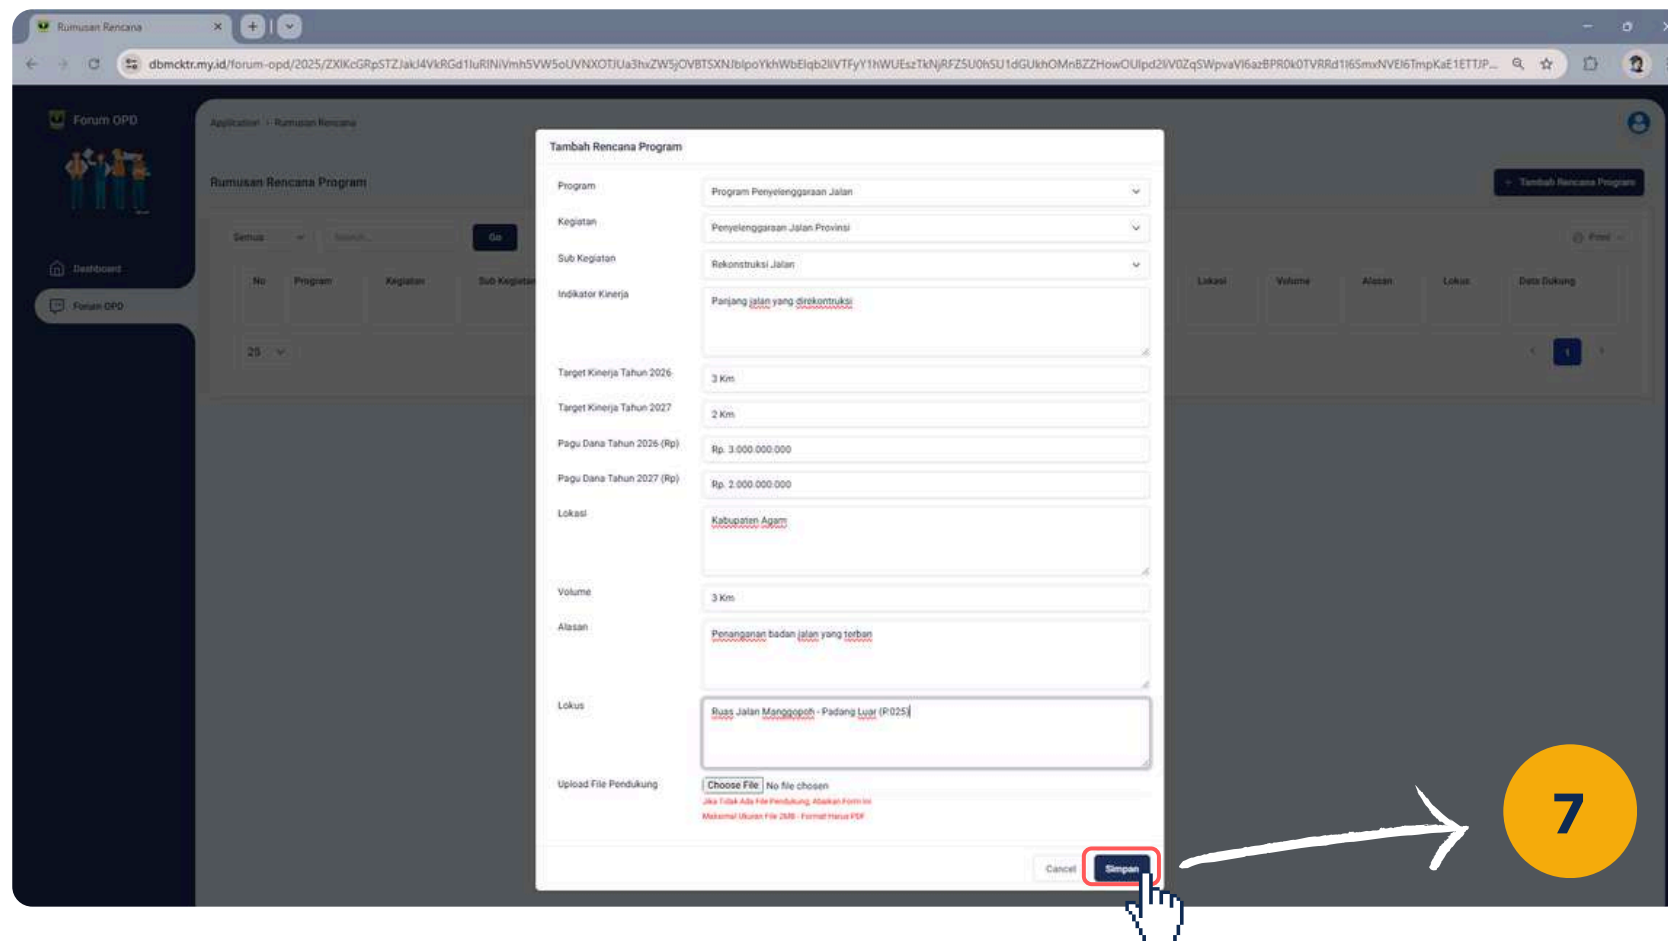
Rumusan Rencana

dbmcktr.my.id/forum-opd/2025/ZXlKcGRpSTZJakl4VkRGd1luRlNiVmh5VW5oUVNXOTJUa3hxZW5jOVBTSXNJblpoYkhWbElqb2liVTFyY1hWUEszTkNjRFZ5U0hSU1dGUkhOMnBZZHowOUlpd2lV0ZqSWpvaVl6azBPR0k0TVRRd1l6SmxNVEl6TmpKaE1ETTJP...

Forum OPD

Dashboard

Forum OPD

Application > Rumusan Rencana

Rumusan Rencana Program

Tambah Rencana Program

Semua

Search...

Go

Print

| No | Program | Kegiatan | Sub Kegiatan | Lokasi | Volume | Alasan | Lokus | Data Dukung |
|---|---|---|---|---|---|---|---|---|

25

1

Tambah Rencana Program

Program
Program Penyelenggaraan Jalan

Kegiatan
Penyelenggaraan Jalan Provinsi

Sub Kegiatan
Rekonstruksi Jalan

Indikator Kinerja
Panjang jalan yang direkontruksi

Target Kinerja Tahun 2026
3 Km

Target Kinerja Tahun 2027
2 Km

Pagu Dana Tahun 2026 (Rp)
Rp. 3.000.000.000

Pagu Dana Tahun 2027 (Rp)
Rp. 2.000.000.000

Lokasi
Kabupaten Agam

Volume
3 Km

Alasan
Penanganan badan jalan yang terban

Lokus
Ruas Jalan Manggopoh - Padang Luar (R025)

Upload File Pendukung
Choose File No file chosen
Jika Tidak Ada File Pendukung, Abaikan Form Ini
Maksimal Ukuran File 2MB - Format Harus PDF

Cancel
Simpan

7